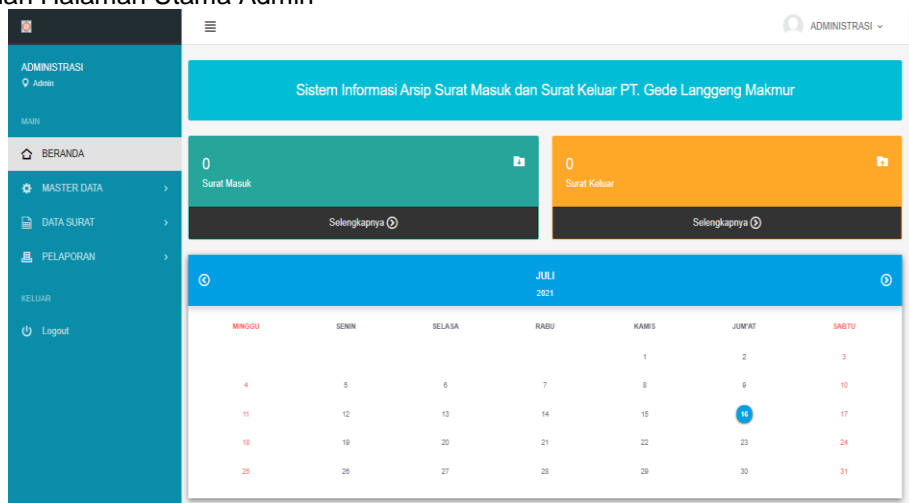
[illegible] Halaman Utama Admin

ADMINISTRASI

ADMINISTRASI
Admin

MAIN

BERANDA

MASTER DATA

DATA SURAT

PELAPORAN

KELUAR

Logout

Sistem Informasi Arsip Surat Masuk dan Surat Keluar PT. Gede Langgeng Makmur

0
Surat Masuk
Selengkapnya

0
Surat Keluar
Selengkapnya

JULI
2021

| MINGGU | SENIN | SELASA | RABU | KAMIS | JUM'AT | SABTU |
|---|---|---|---|---|---|---|
| | | | | 1 | 2 | 3 |
| 4 | 5 | 6 | 7 | 8 | 9 | 10 |
| 11 | 12 | 13 | 14 | 15 | 16 | 17 |
| 18 | 19 | 20 | 21 | 22 | 23 | 24 |
| 25 | 26 | 27 | 28 | 29 | 30 | 31 |